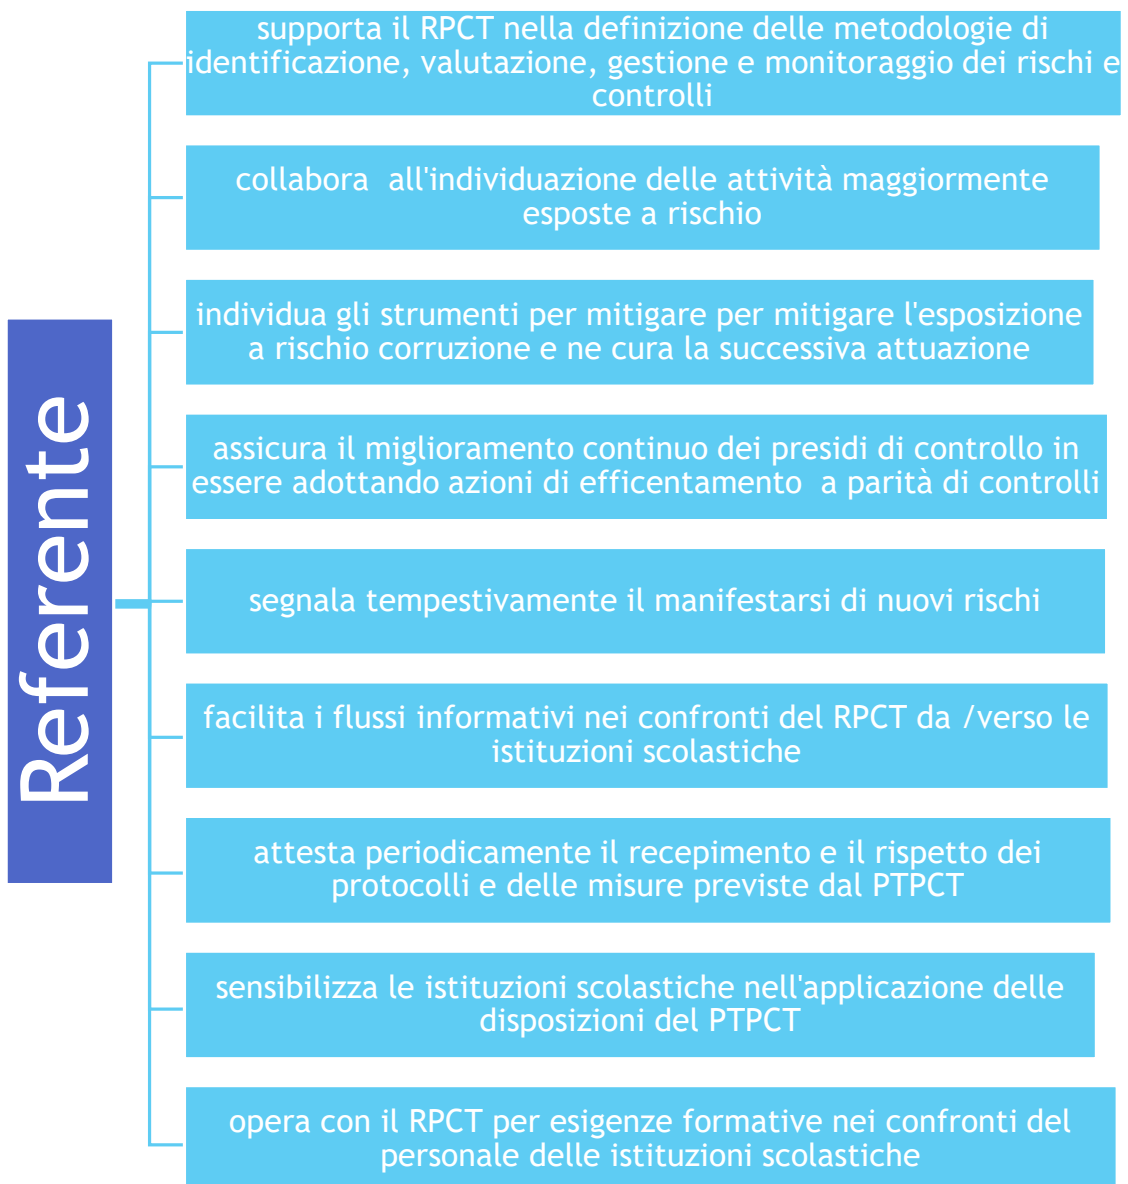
Referente

supporta il RPCT nella definizione delle metodologie di identificazione, valutazione, gestione e monitoraggio dei rischi e controlli

collabora all'individuazione delle attività maggiormente esposte a rischio

individua gli strumenti per mitigare per mitigare l'esposizione a rischio corruzione e ne cura la successiva attuazione

assicura il miglioramento continuo dei presidi di controllo in essere adottando azioni di efficentamento a parità di controlli

segnala tempestivamente il manifestarsi di nuovi rischi

facilita i flussi informativi nei confronti del RPCT da /verso le istituzioni scolastiche

attesta periodicamente il recepimento e il rispetto dei protocolli e delle misure previste dal PTPCT

sensibilizza le istituzioni scolastiche nell'applicazione delle disposizioni del PTPCT

opera con il RPCT per esigenze formative nei confronti del personale delle istituzioni scolastiche